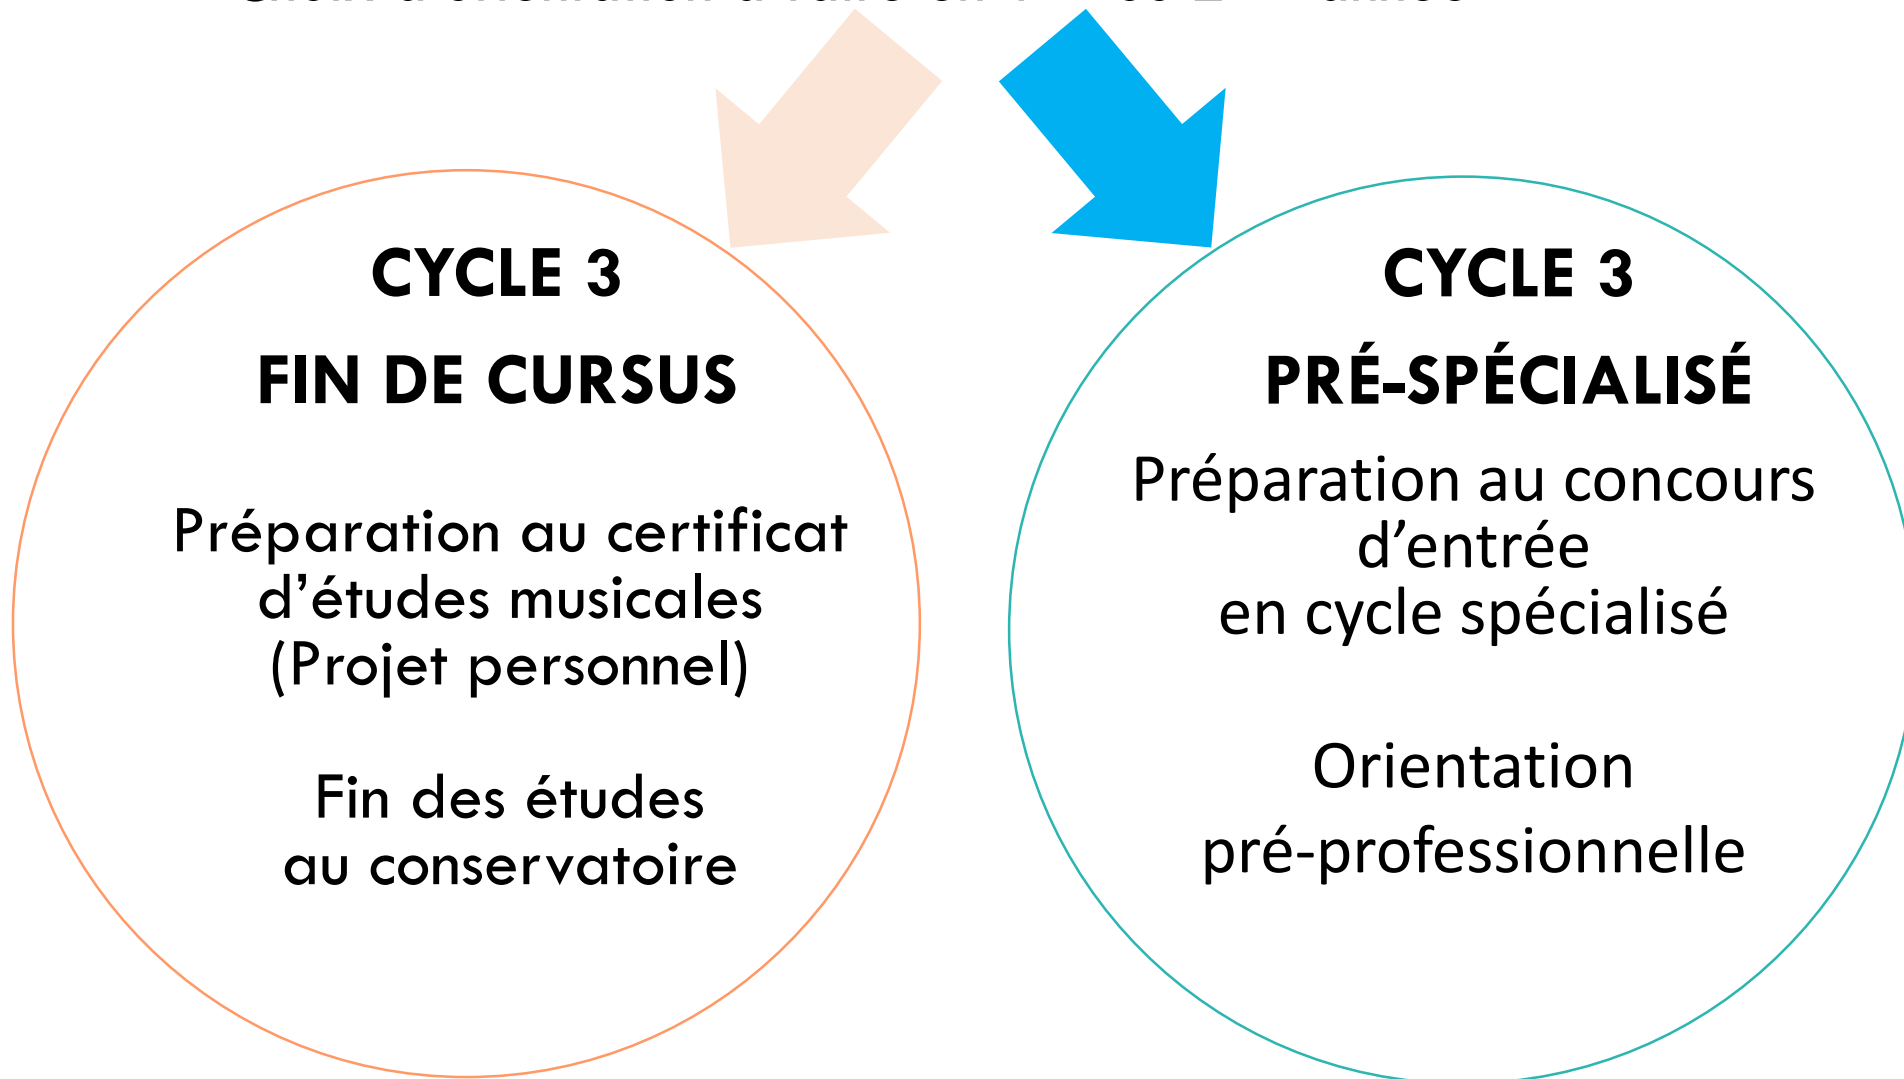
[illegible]

CYCLE 3
FIN DE CURSUS

Préparation au certificat d'études musicales (Projet personnel)

Fin des études au conservatoire

CYCLE 3
PRÉ-SPÉCIALISÉ

Préparation au concours d'entrée en cycle spécialisé

Orientation pré-professionnelle